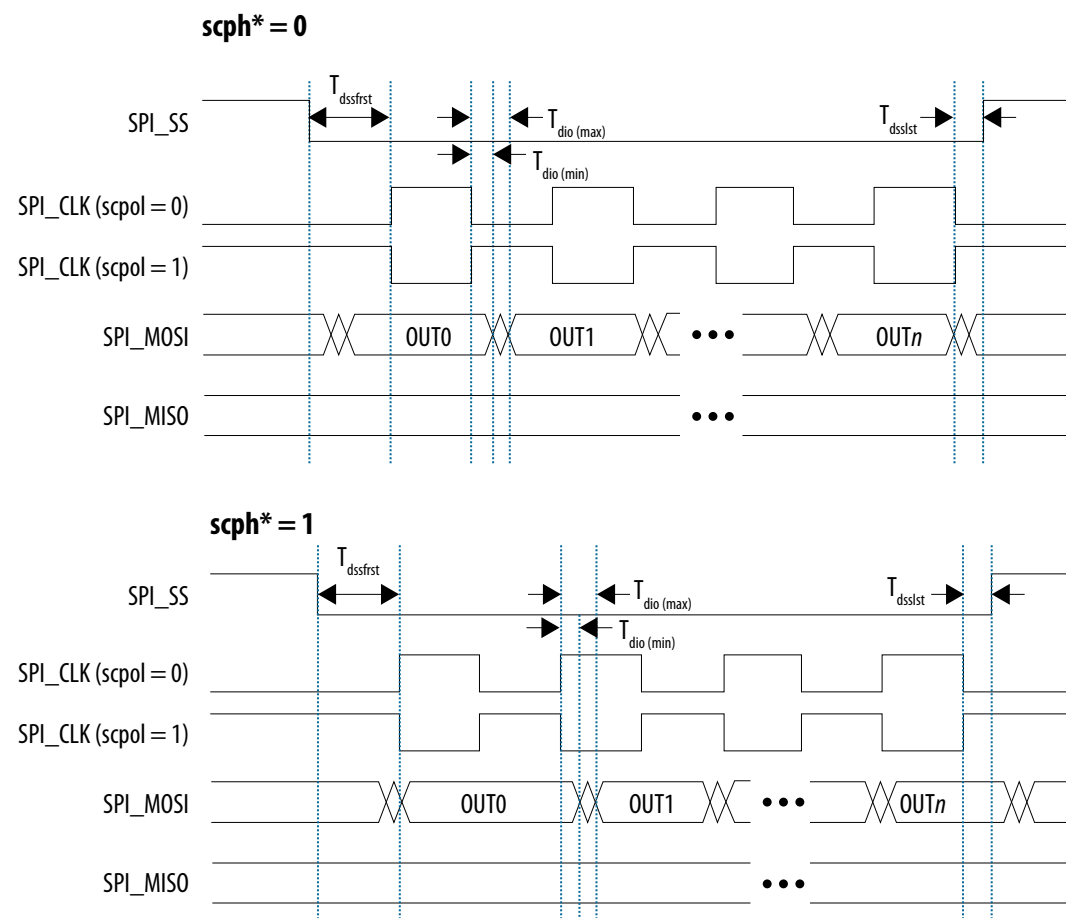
scph* = 0

$T_{dssfrst}$

$T_{dio\ (max)}$

$T_{dsslst}$

SPI_SS

$T_{dio\ (min)}$

SPI_CLK (scpol = 0)

SPI_CLK (scpol = 1)

SPI_MOSI

OUT0

OUT1

•••

OUT*n*

SPI_MISO

•••

scph* = 1

$T_{dssfrst}$

SPI_SS

$T_{dio\ (max)}$

$T_{dsslst}$

$T_{dio\ (min)}$

SPI_CLK (scpol = 0)

SPI_CLK (scpol = 1)

SPI_MOSI

OUT0

OUT1

•••

OUT*n*

SPI_MISO

•••